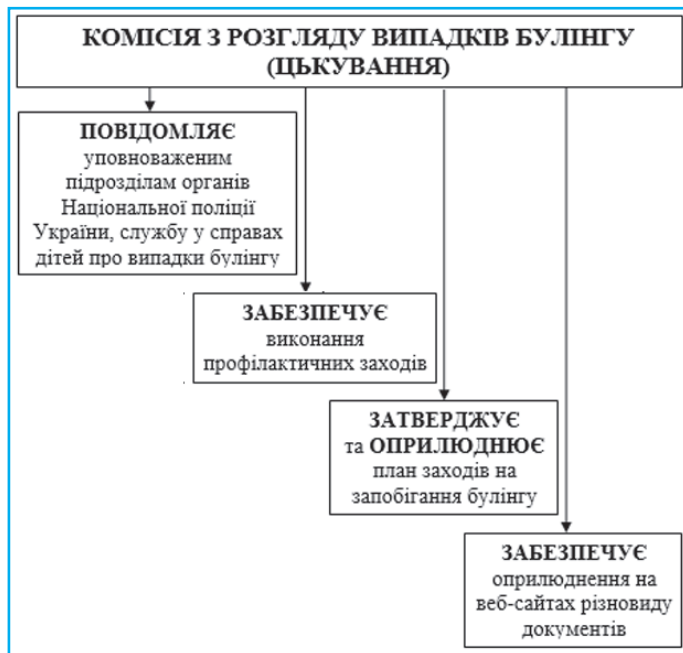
КОМІСІЯ З РОЗГЛЯДУ ВИПАДКІВ БУЛІНГУ (ЦЬКУВАННЯ)

ПОВІДОМЛЯЄ уповноваженим підрозділам органів Національної поліції України, службу у справах дітей про випадки булінгу

ЗАБЕЗПЕЧУЄ виконання профілактичних заходів

ЗАТВЕРДЖУЄ та ОПРИЛЮДНЮЄ план заходів на запобігання булінгу

ЗАБЕЗПЕЧУЄ оприлюднення на веб-сайтах різновиду документів